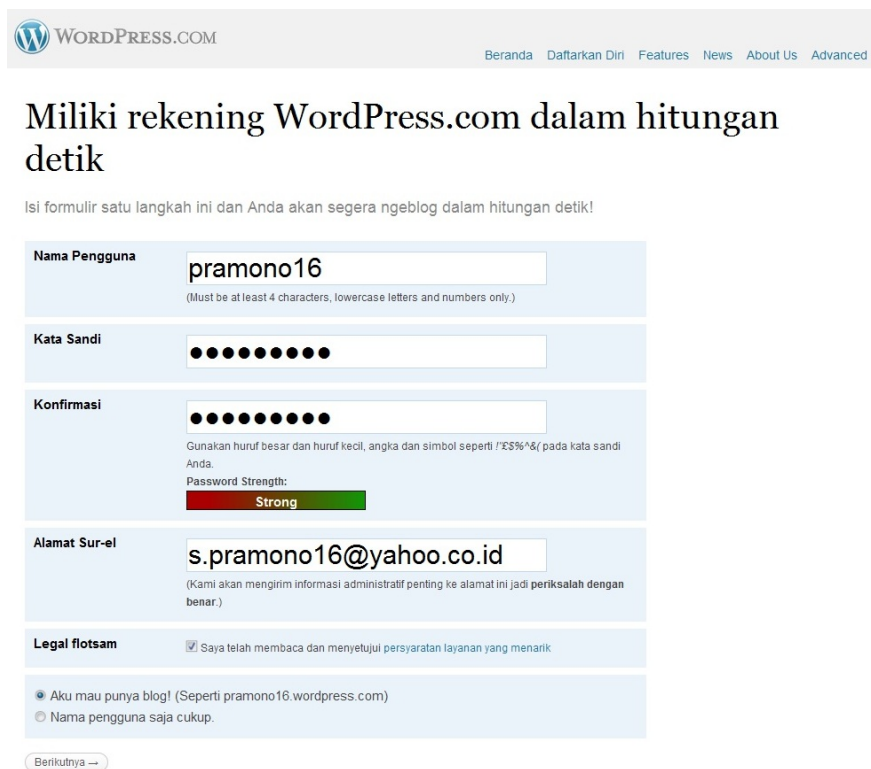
WORDPRESS.COM

Beranda Daftarkan Diri Features News About Us Advanced

Miliki rekening WordPress.com dalam hitungan detik

Isi formulir satu langkah ini dan Anda akan segera ngeblog dalam hitungan detik!

Nama Pengguna
pramono16
(Must be at least 4 characters, lowercase letters and numbers only.)

Kata Sandi
●●●●●●●●●

Konfirmasi
●●●●●●●●●
Gunakan huruf besar dan huruf kecil, angka dan simbol seperti !"£$%^&( pada kata sandi Anda.
Password Strength:
Strong

Alamat Sur-el
s.pramono16@yahoo.co.id
(Kami akan mengirim informasi administratif penting ke alamat ini jadi periksalah dengan benar.)

Legal flotsam
Saya telah membaca dan menyetujui persyaratan layanan yang menarik

Aku mau punya blog! (Seperti pramono16.wordpress.com)
Nama pengguna saja cukup.

Berikutnya →